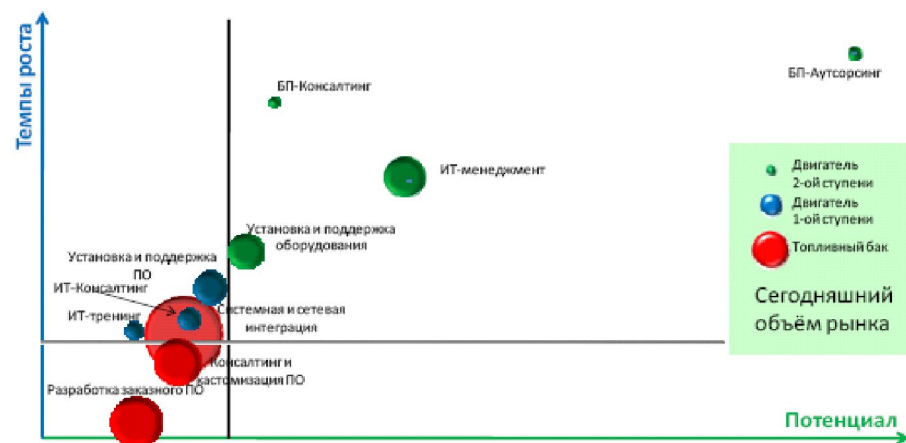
Темпы роста

БП-Консалтинг

БП-Аутсорсинг

ИТ-менеджмент

Двигатель 2-ой ступени

Двигатель 1-ой ступени

Топливный бак

Сегодняшний объём рынка

Установка и поддержка оборудования

Установка и поддержка ПО

ИТ-Консалтинг

ИТ-тренинг

Системная и сетевая интеграция

Консалтинг и кастомизация ПО

Разработка заказного ПО

Потенциал